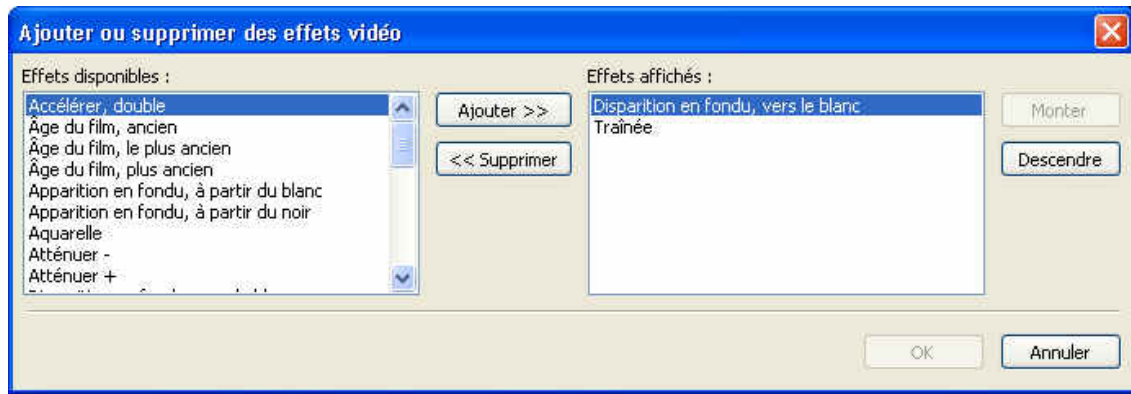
Ajouter ou supprimer des effets vidéo

Effets disponibles :

Accélérer, double
Âge du film, ancien
Âge du film, le plus ancien
Âge du film, plus ancien
Apparition en fondu, à partir du blanc
Apparition en fondu, à partir du noir
Aquarelle
Atténuer -
Atténuer +
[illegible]

Ajouter >>

<< Supprimer

Effets affichés :

Disparition en fondu, vers le blanc
Traînée

Monter

Descendre

OK

Annuler